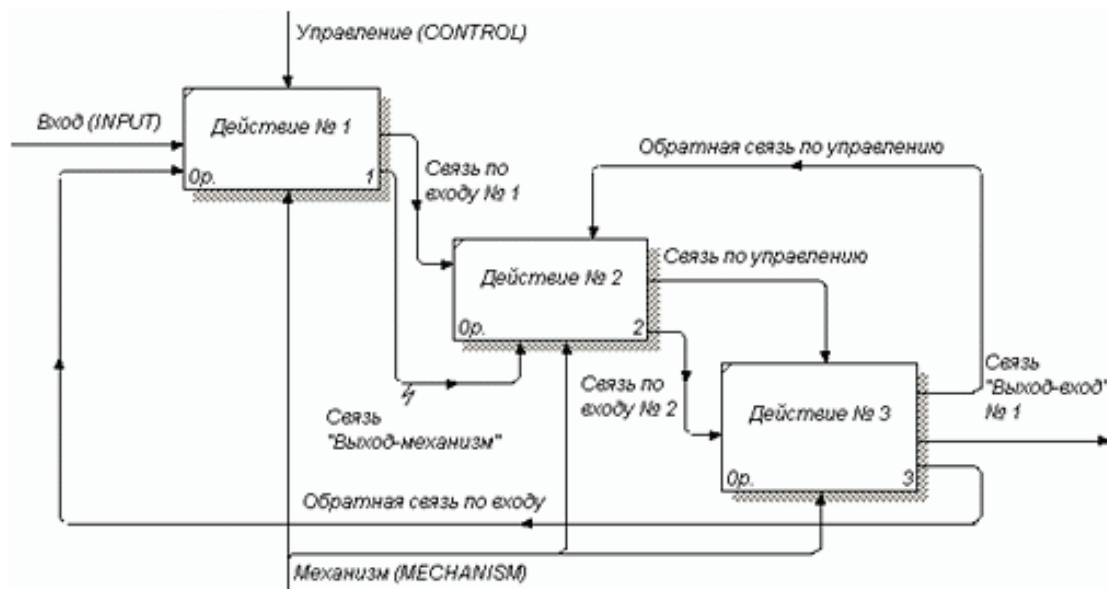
Управление (CONTROL)

Вход (INPUT)

Действие № 1

0р.

1

Связь по входу № 1

Обратная связь по управлению

Действие № 2

0р.

2

Связь по управлению

Связь "Выход-механизм"

Связь по входу № 2

Действие № 3

0р.

3

Связь "Выход-вход" № 1

Обратная связь по входу

Механизм (MECHANISM)